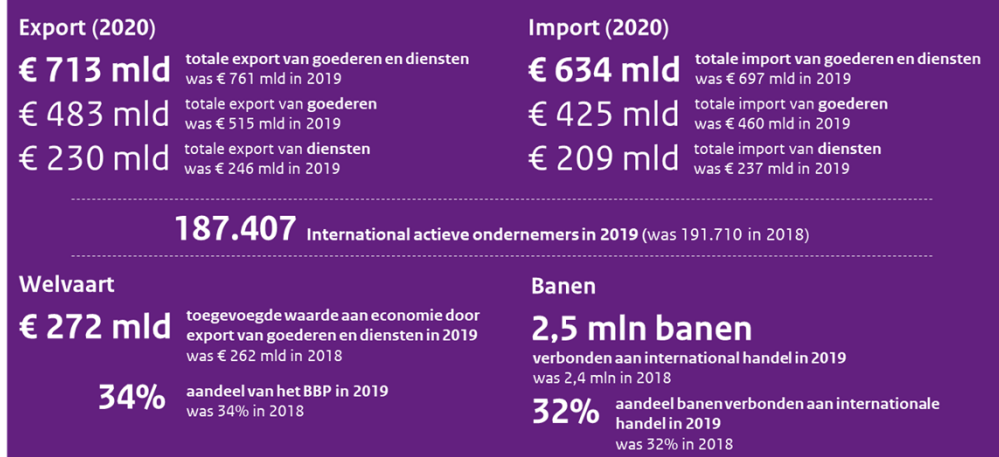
Export (2020)

€ 713 mld totale export van goederen en diensten
was € 761 mld in 2019

€ 483 mld totale export van goederen
was € 515 mld in 2019

€ 230 mld totale export van diensten
was € 246 mld in 2019

Import (2020)

€ 634 mld totale import van goederen en diensten
was € 697 mld in 2019

€ 425 mld totale import van goederen
was € 460 mld in 2019

€ 209 mld totale import van diensten
was € 237 mld in 2019

187.407 International actieve ondernemers in 2019 (was 191.710 in 2018)

Welvaart

€ 272 mld toegevoegde waarde aan economie door export van goederen en diensten in 2019
was € 262 mld in 2018

34% aandeel van het BBP in 2019
was 34% in 2018

Banen

2,5 mln banen
verbonden aan international handel in 2019
was 2,4 mln in 2018

32% aandeel banen verbonden aan internationale handel in 2019
was 32% in 2018